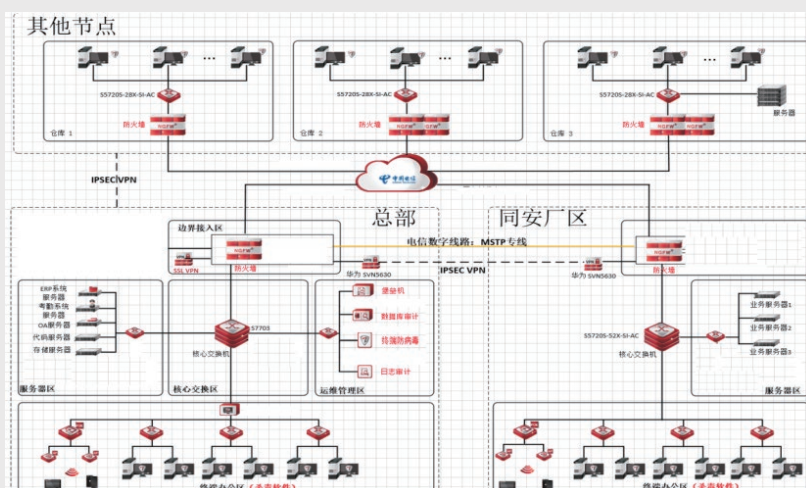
其他节点

S5720S-28X-SI-AC

防火墙

仓库 1

S5720S-28X-SI-AC

防火墙

仓库 2

S5720S-28X-SI-AC

防火墙

服务器

仓库 3

IPSEC VPN

总部

同安厂区

边界接入区

SSL VPN

防火墙

电信数字线路：MSTP 专线

华为 SVN5630

IPSEC VPN

华为 SVN5630

防火墙

ERP系统服务器

考勤系统服务器

OA服务器

代码服务器

存储服务器

S7703

核心交换机

堡垒机

数据库审计

终端防病毒

日志审计

服务器区

核心交换区

运维管理区

S5720S-52X-SI-AC

核心交换机

业务服务器1

业务服务器2

业务服务器3

服务器区